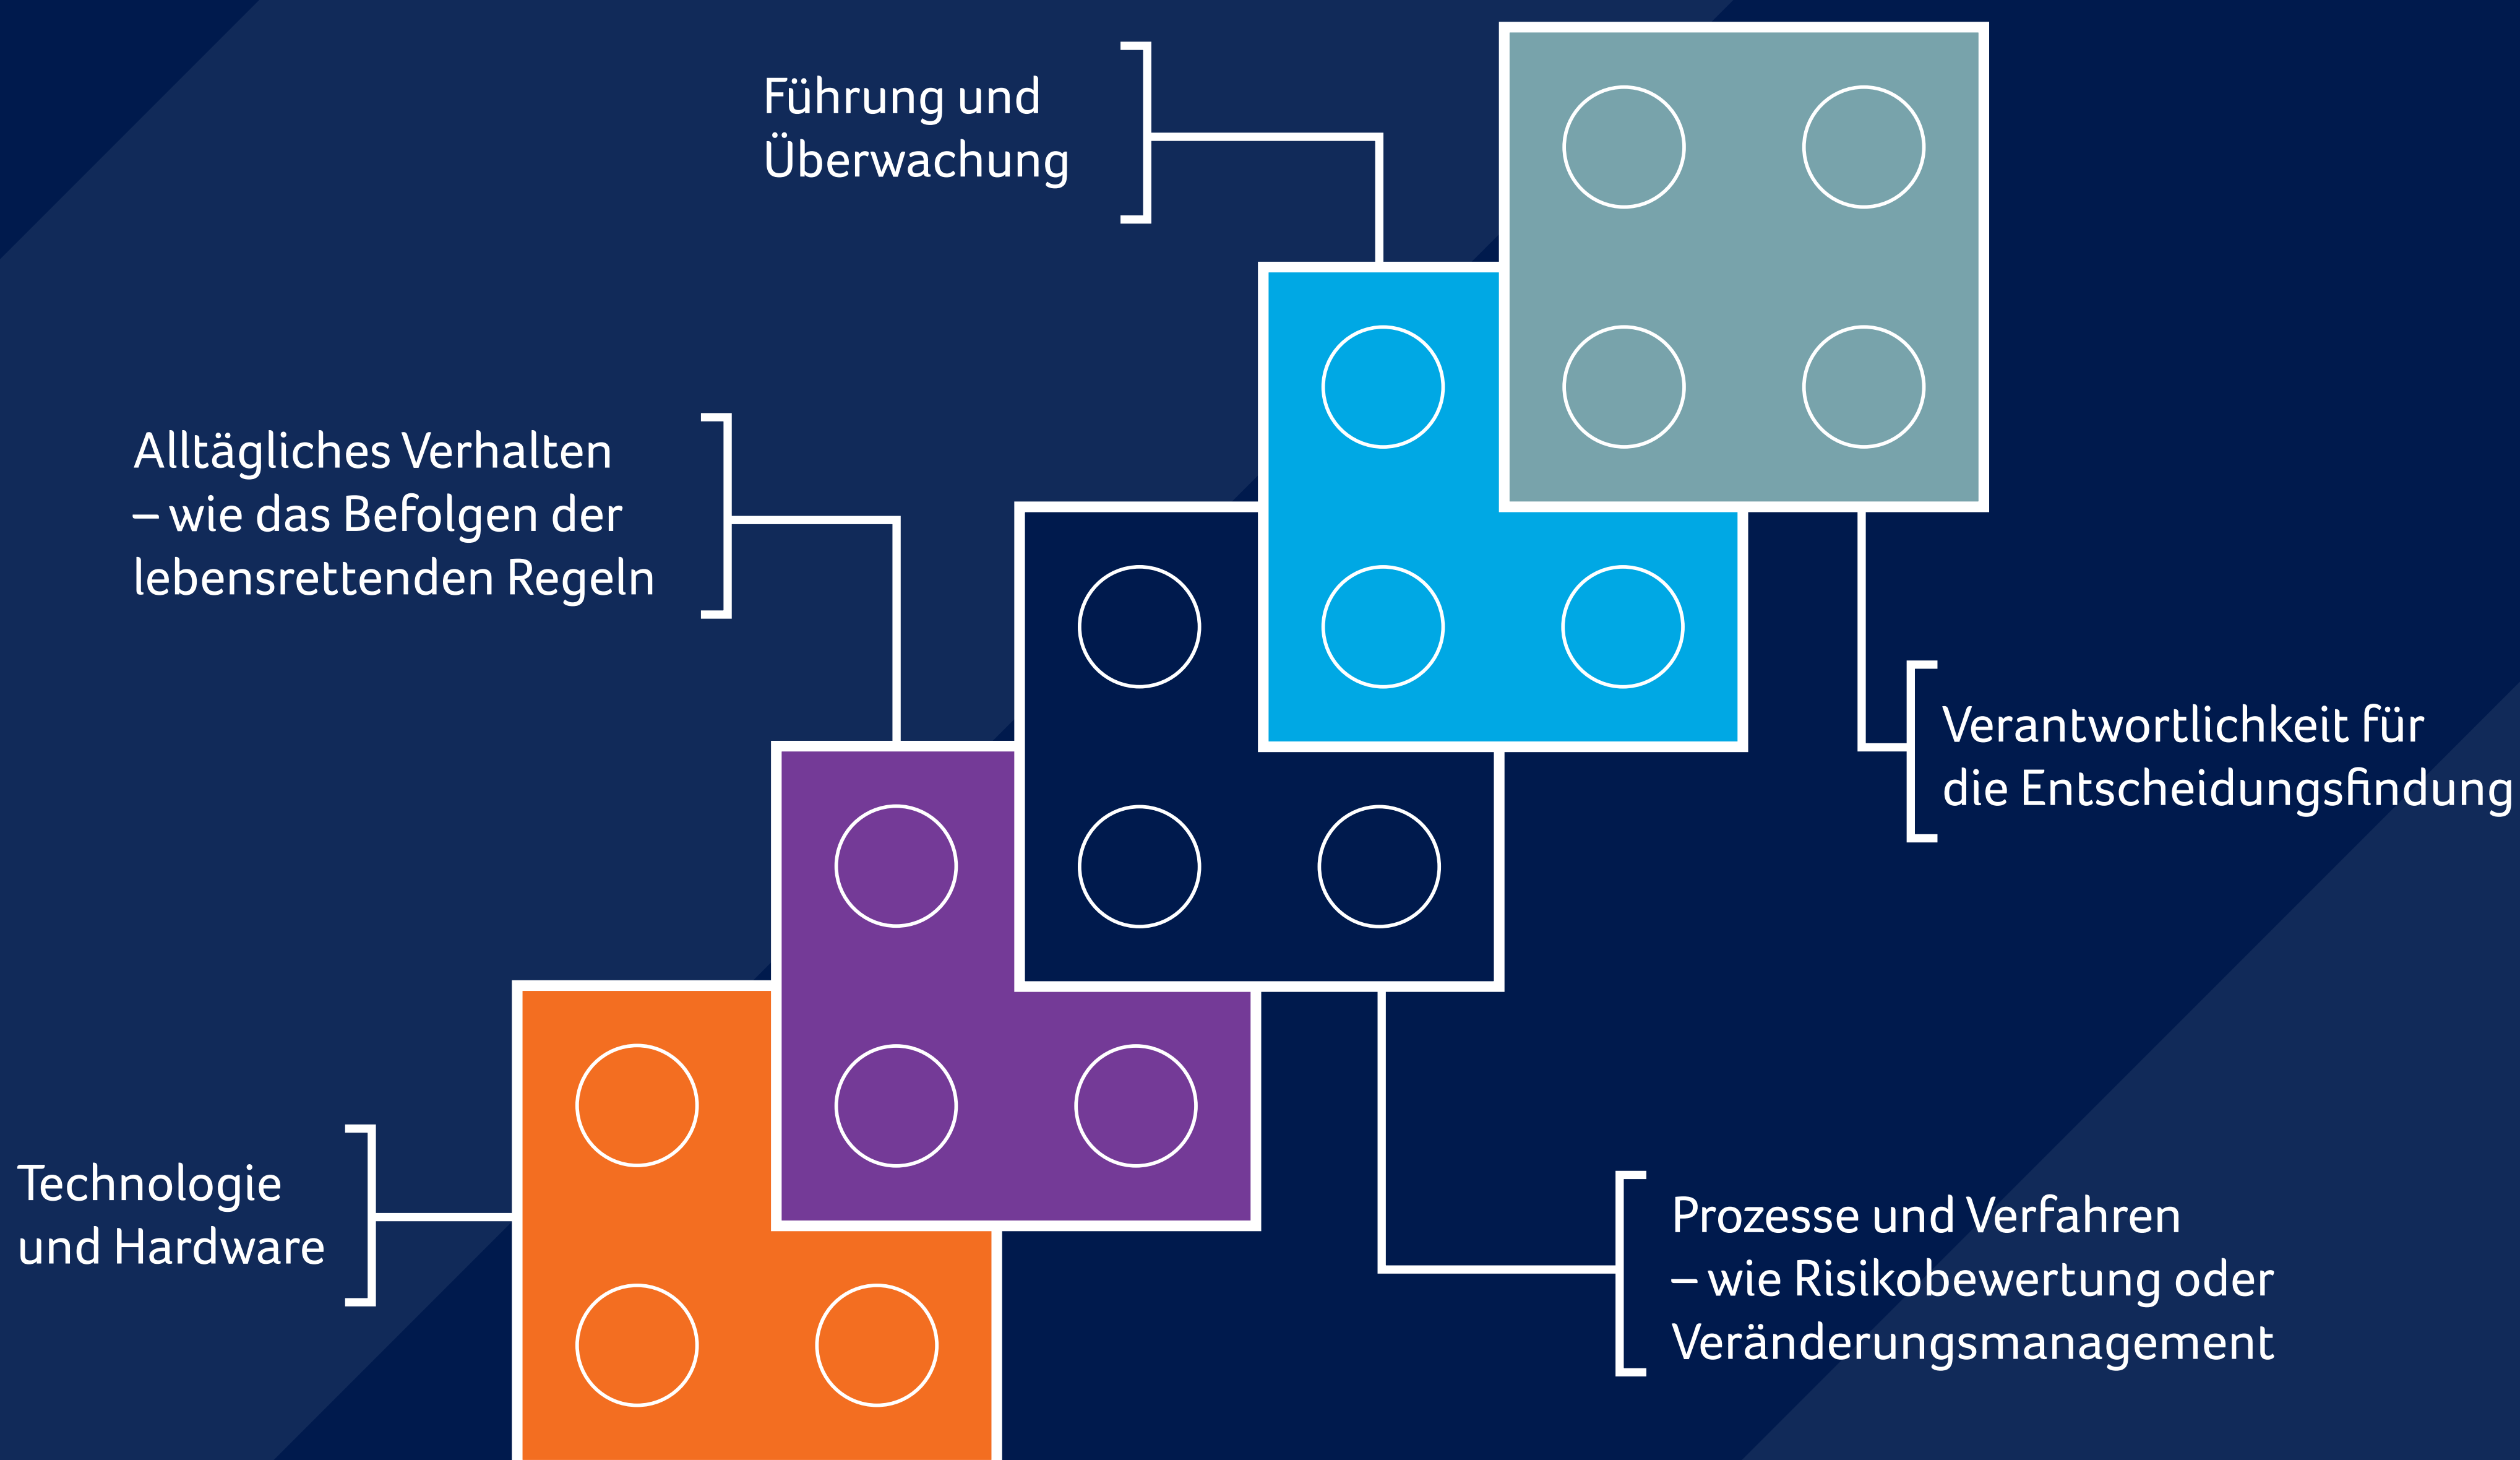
Führung und Überwachung

Alltägliches Verhalten – wie das Befolgen der lebensrettenden Regeln

Verantwortlichkeit für die Entscheidungsfindung

Technologie und Hardware

Prozesse und Verfahren – wie Risikobewertung oder Veränderungsmanagement